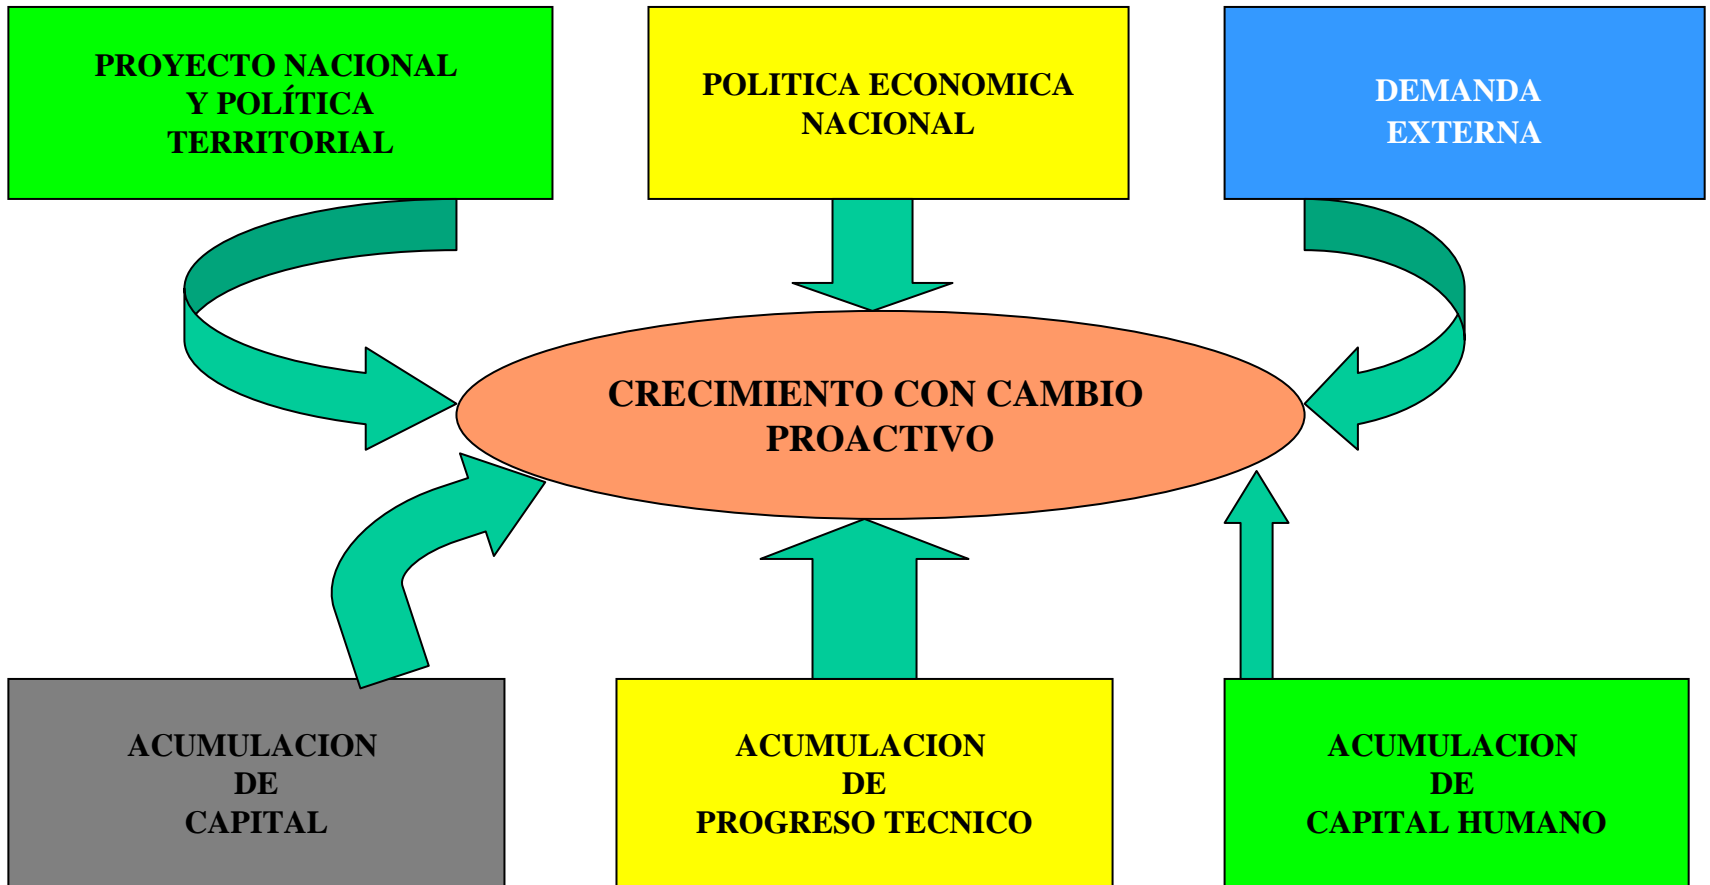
PROYECTO NACIONAL
Y POLÍTICA
TERRITORIAL

POLITICA ECONOMICA
NACIONAL

DEMANDA
EXTERNA

CRECIMIENTO CON CAMBIO
PROACTIVO

ACUMULACION
DE
CAPITAL

ACUMULACION
DE
PROGRESO TECNICO

ACUMULACION
DE
CAPITAL HUMANO